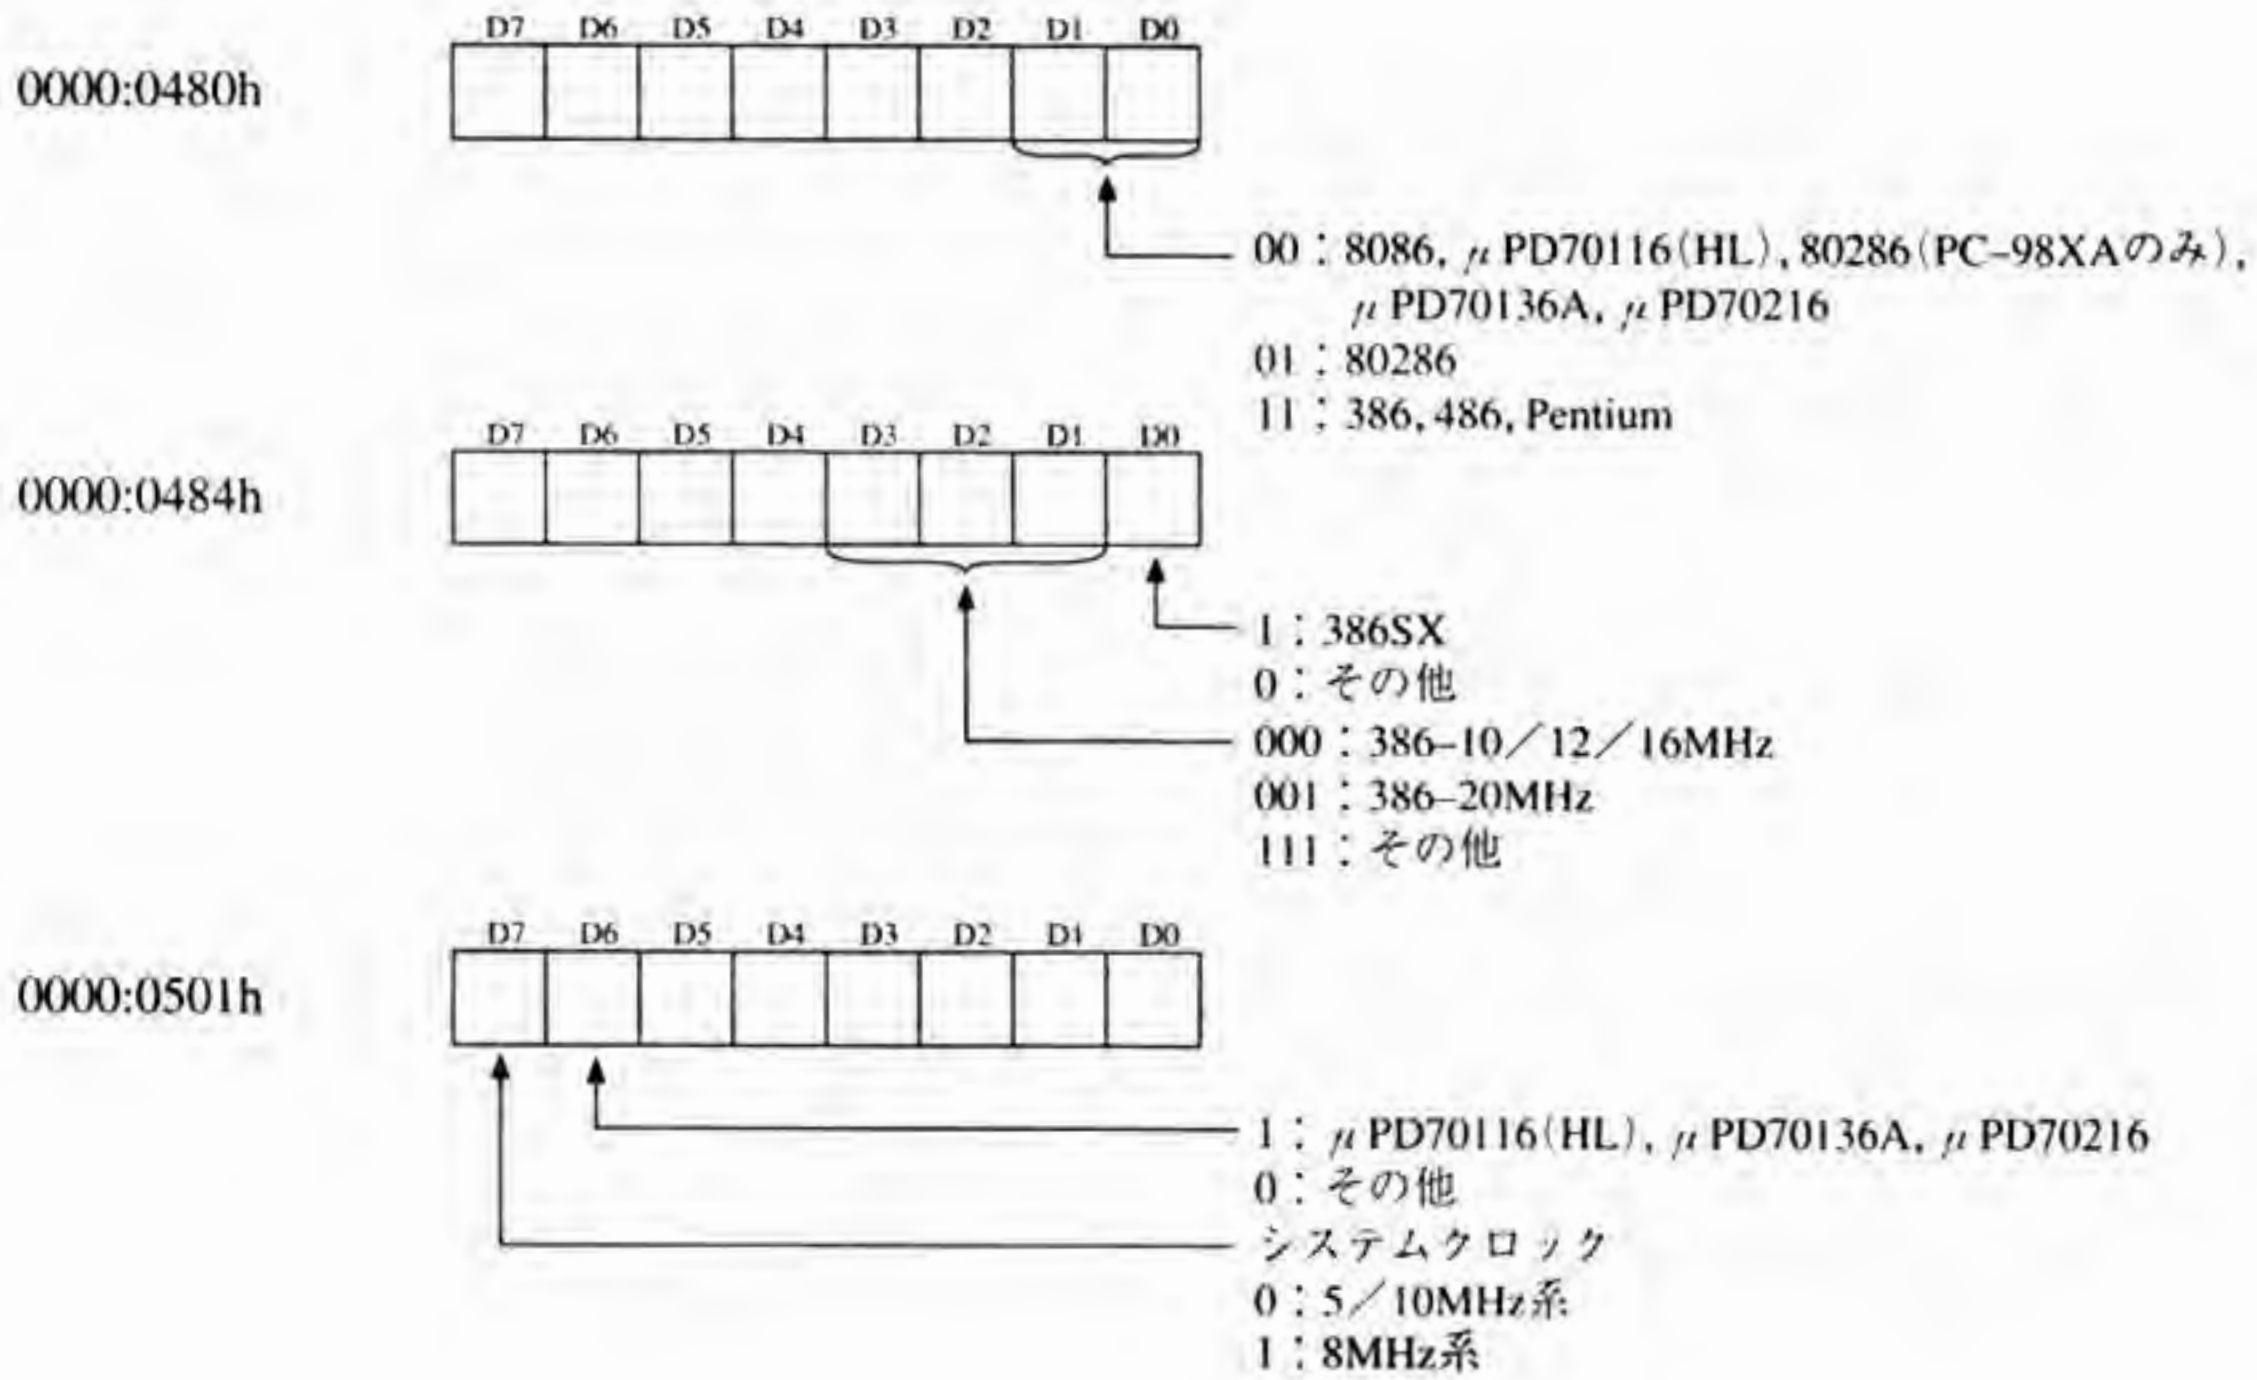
0000:0480h

| D7 | D6 | D5 | D4 | D3 | D2 | D1 | D0 |
|---|---|---|---|---|---|---|---|
| | | | | | | | |

00：8086, $\mu$PD70116(HL), 80286(PC-98XAのみ), $\mu$PD70136A, $\mu$PD70216
01：80286
11：386, 486, Pentium

0000:0484h

| D7 | D6 | D5 | D4 | D3 | D2 | D1 | D0 |
|---|---|---|---|---|---|---|---|
| | | | | | | | |

1：386SX
0：その他
000：386-10／12／16MHz
001：386-20MHz
111：その他

0000:0501h

| D7 | D6 | D5 | D4 | D3 | D2 | D1 | D0 |
|---|---|---|---|---|---|---|---|
| | | | | | | | |

1：$\mu$PD70116(HL), $\mu$PD70136A, $\mu$PD70216
0：その他
システムクロック
0：5／10MHz系
1：8MHz系